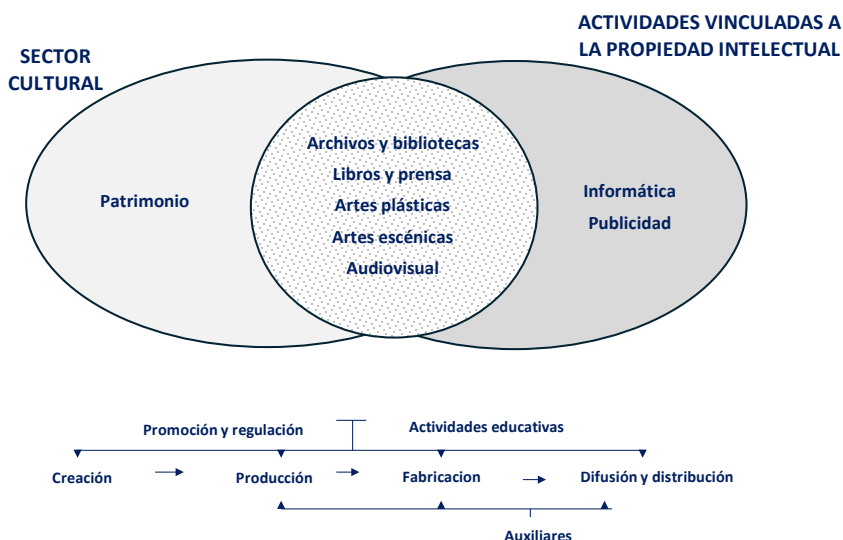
SECTOR CULTURAL

ACTIVIDADES VINCULADAS A LA PROPIEDAD INTELECTUAL

Patrimonio

Archivos y bibliotecas
Libros y prensa
Artes plásticas
Artes escénicas
Audiovisual

Informática
Publicidad

Promoción y regulación

Actividades educativas

Creación

Producción

Fabricacion

Difusión y distribución

Auxiliares